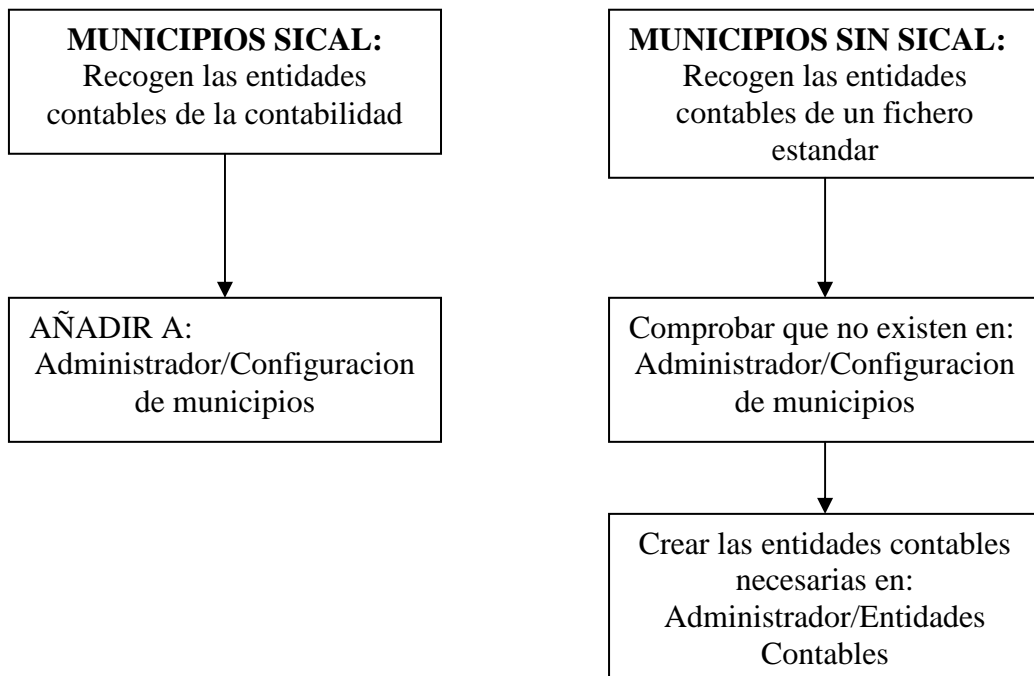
**MUNICIPIOS SICAL:**
Recogen las entidades contables de la contabilidad

AÑADIR A:
Administrador/Configuracion de municipios

**MUNICIPIOS SIN SICAL:**
Recogen las entidades contables de un fichero estandar

Comprobar que no existen en:
Administrador/Configuracion de municipios

Crear las entidades contables necesarias en:
Administrador/Entidades Contables